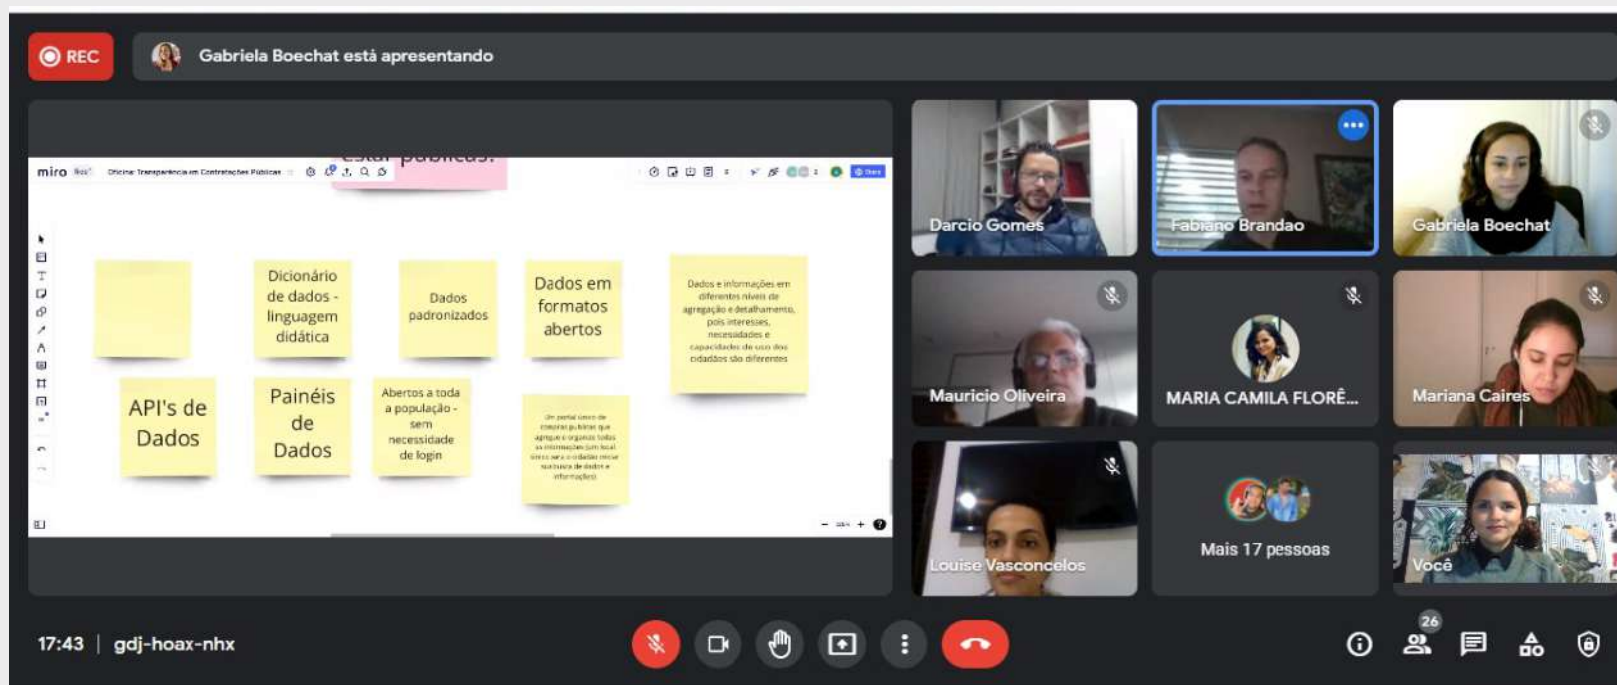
REC

Gabriela Boechat está apresentando

miro Oficina: Transparência em Contratações Públicas

estar públicas.

Dicionário de dados - linguagem didática

Dados padronizados

Dados em formatos abertos

Dados e informações em diferentes níveis de agregação e detalhamento, pois interesses, necessidades e capacidades de uso dos cidadãos são diferentes

API's de Dados

Painéis de Dados

Abertos a toda a população - sem necessidade de login

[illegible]

Darcio Gomes

Fabiano Brandao

Gabriela Boechat

Mauricio Oliveira

MARIA CAMILA FLORÊ...

Mariana Caires

Louise Vasconcelos

Mais 17 pessoas

Você

17:43 | gdj-hoax-nhx

26